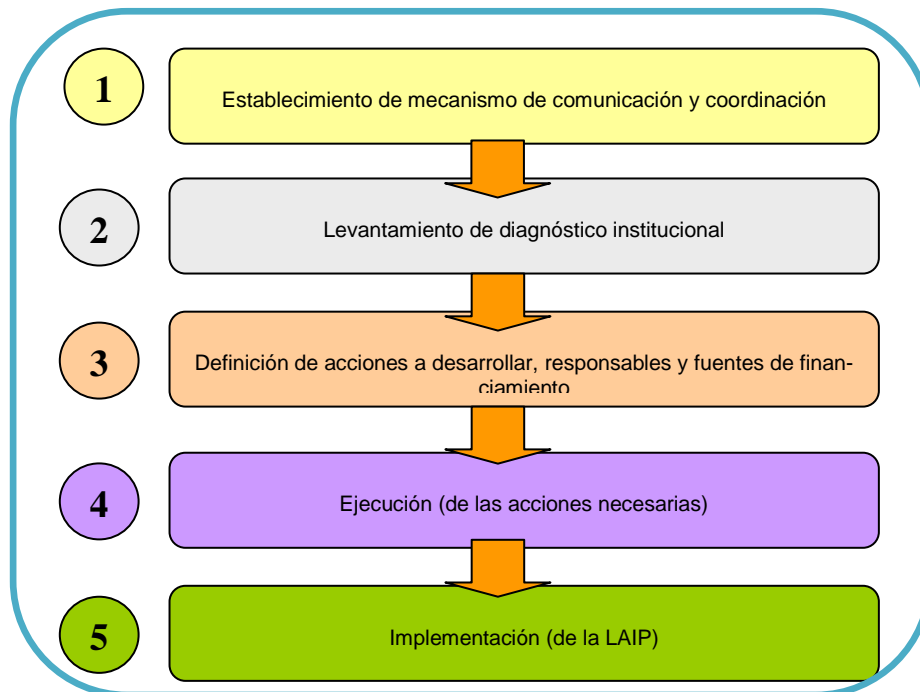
1

Establecimiento de mecanismo de comunicación y coordinación

2

Levantamiento de diagnóstico institucional

3

Definición de acciones a desarrollar, responsables y fuentes de financiamiento

4

Ejecución (de las acciones necesarias)

5

Implementación (de la LAIP)